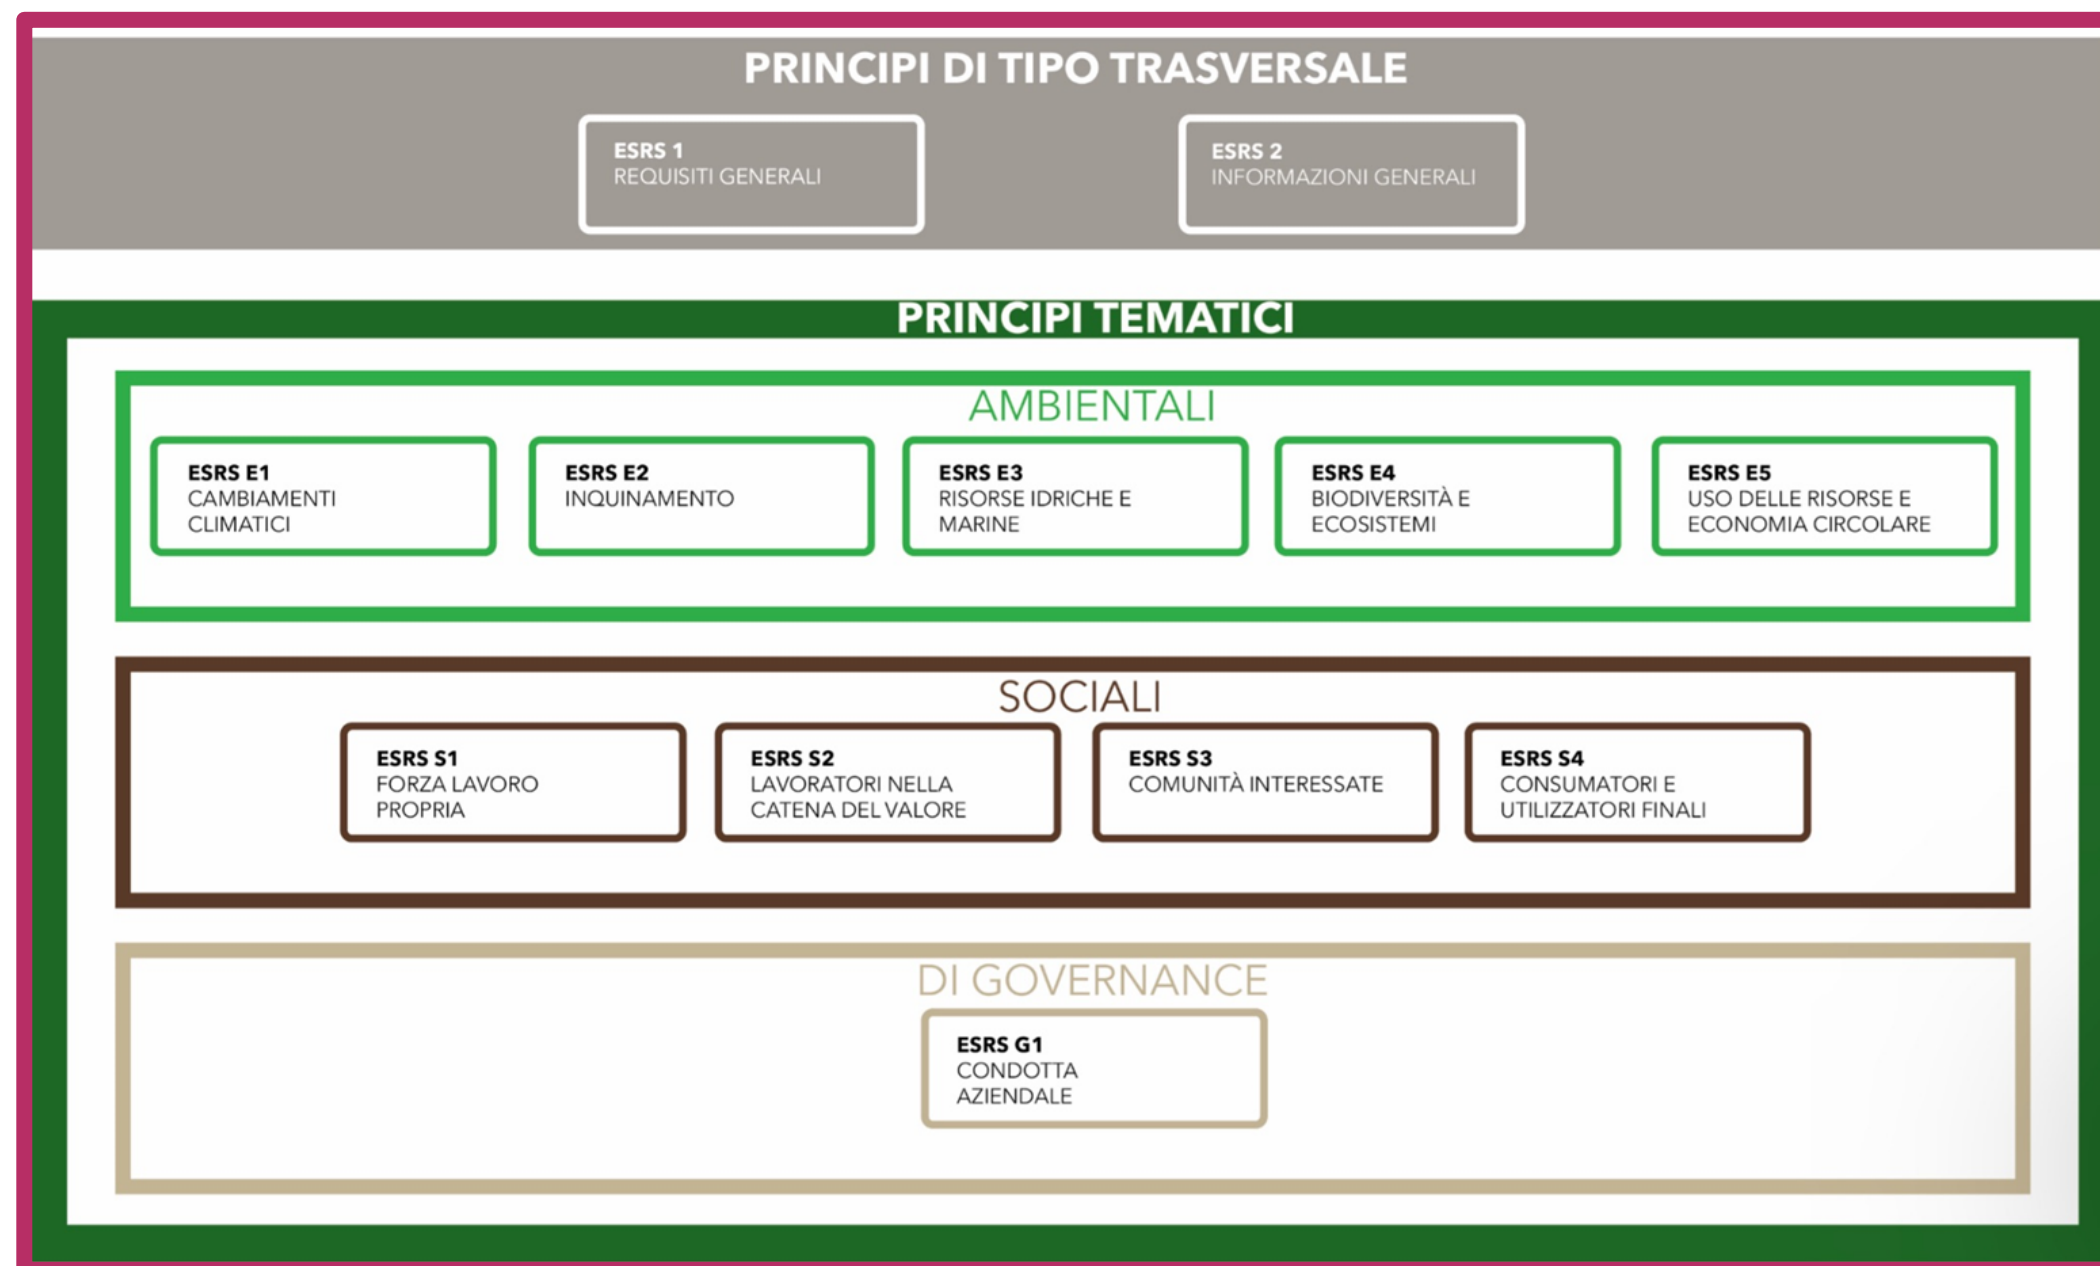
PRINCIPI DI TIPO TRASVERSALE

ESRS 1
REQUISITI GENERALI

ESRS 2
INFORMAZIONI GENERALI

PRINCIPI TEMATICI

AMBIENTALI

ESRS E1
CAMBIAMENTI CLIMATICI

ESRS E2
INQUINAMENTO

ESRS E3
RISORSE IDRICHE E MARINE

ESRS E4
BIODIVERSITÀ E ECOSISTEMI

ESRS E5
USO DELLE RISORSE E ECONOMIA CIRCOLARE

SOCIALI

ESRS S1
FORZA LAVORO PROPRIA

ESRS S2
LAVORATORI NELLA CATENA DEL VALORE

ESRS S3
COMUNITÀ INTERESSATE

ESRS S4
CONSUMATORI E UTILIZZATORI FINALI

DI GOVERNANCE

ESRS G1
CONDOTTA AZIENDALE